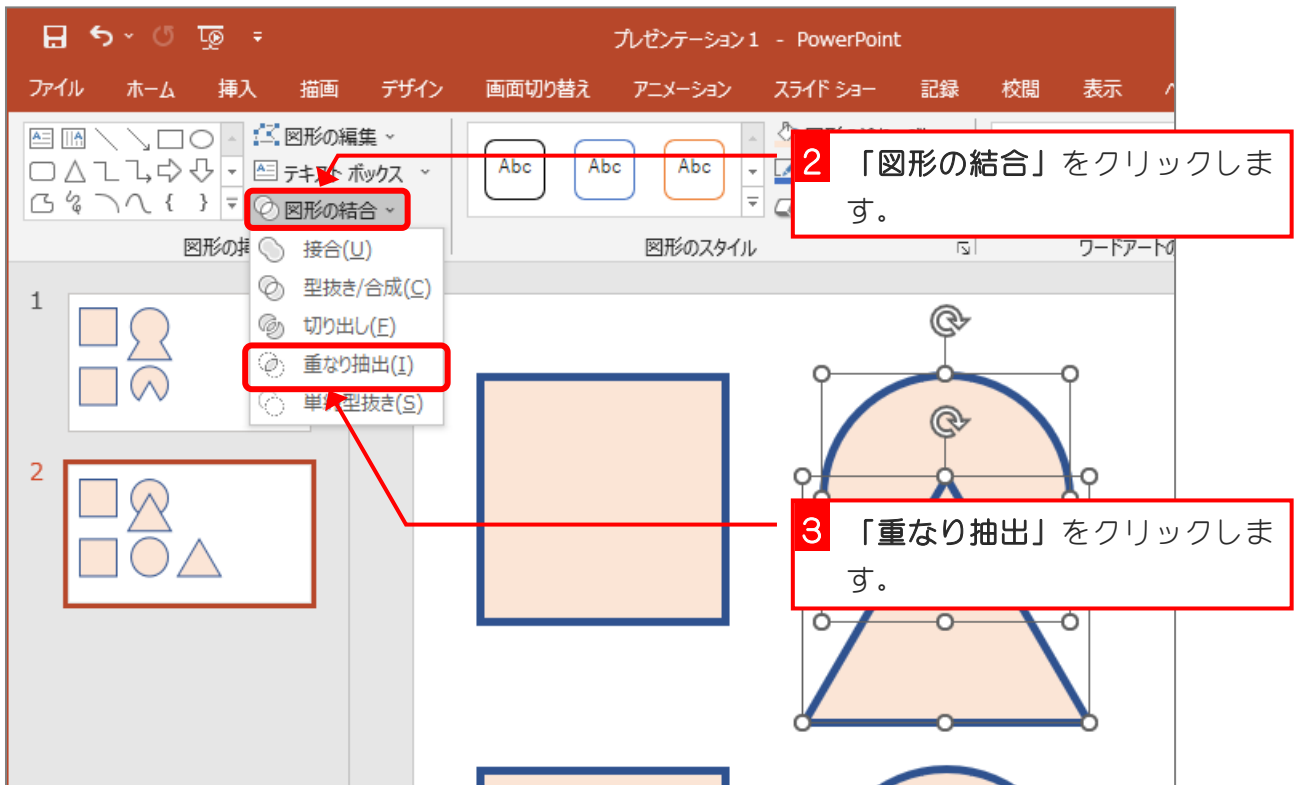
プレゼンテーション1 - PowerPoint

ファイル ホーム 挿入 描画 デザイン 画面切り替え アニメーション スライド ショー 記録 校閲 表示

図形の編集
テキスト ボックス
図形の結合
図形の挿入

Abc Abc Abc
図形のスタイル
ワードアート

接合(U)
型抜き/合成(C)
切り出し(F)
重なり抽出(I)
単純型抜き(S)

1
2

2 「図形の結合」をクリックします。

3 「重なり抽出」をクリックします。